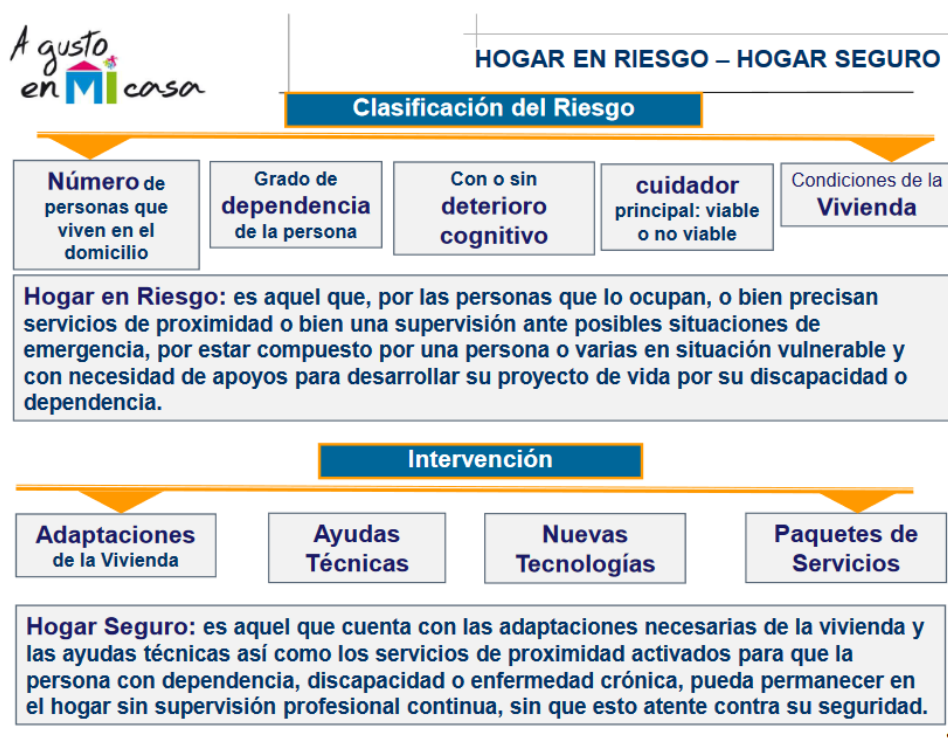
A gusto en MI casa

HOGAR EN RIESGO – HOGAR SEGURO

Clasificación del Riesgo

Número de personas que viven en el domicilio

Grado de dependencia de la persona

Con o sin deterioro cognitivo

cuidador principal: viable o no viable

Condiciones de la Vivienda

Hogar en Riesgo: es aquel que, por las personas que lo ocupan, o bien precisan servicios de proximidad o bien una supervisión ante posibles situaciones de emergencia, por estar compuesto por una persona o varias en situación vulnerable y con necesidad de apoyos para desarrollar su proyecto de vida por su discapacidad o dependencia.

Intervención

Adaptaciones de la Vivienda

Ayudas Técnicas

Nuevas Tecnologías

Paquetes de Servicios

Hogar Seguro: es aquel que cuenta con las adaptaciones necesarias de la vivienda y las ayudas técnicas así como los servicios de proximidad activados para que la persona con dependencia, discapacidad o enfermedad crónica, pueda permanecer en el hogar sin supervisión profesional continua, sin que esto atente contra su seguridad.